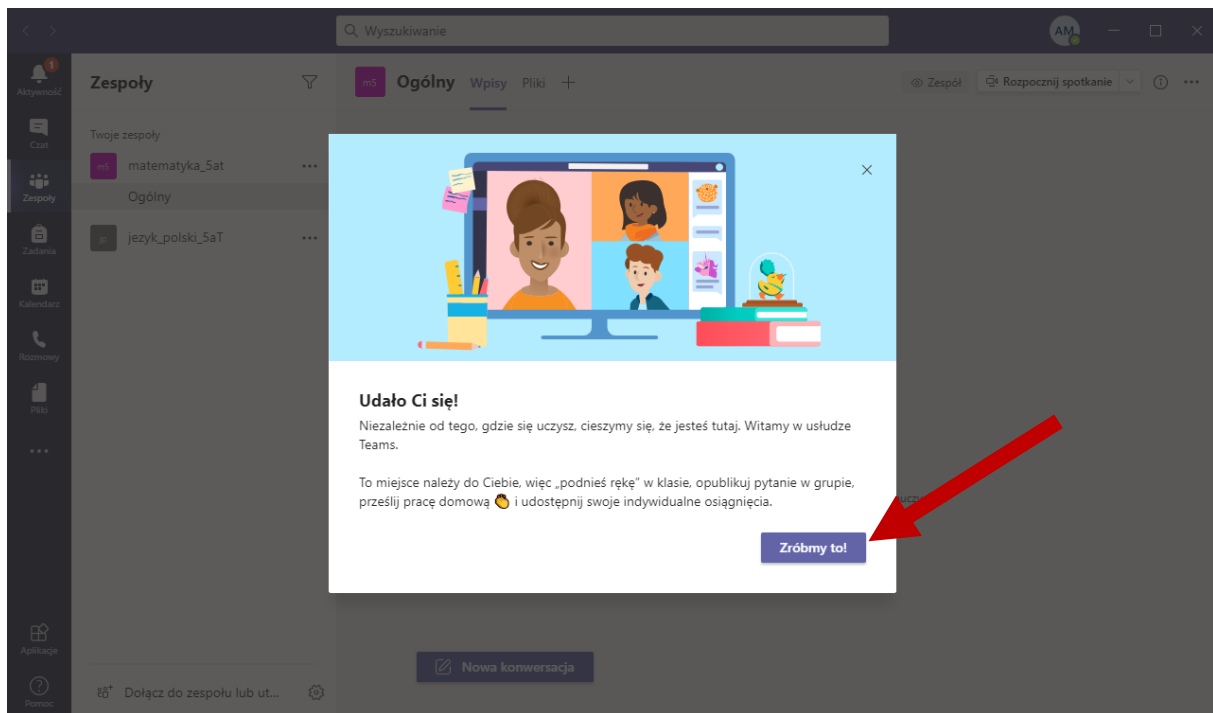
Wyszukiwanie

AM

1
Aktywność

Czat

Zespoły

Zadania

Kalendarz

Rozmowy

Pliki

...

Aplikacje

Pomoc

Zespoły

Twoje zespoły

mS matematyka_5at ...

Ogólny

jt jezyk_polski_5aT ...

Dołącz do zespołu lub ut...

mS Ogólny Wpisy Pliki +

Zespół

Rozpocznij spotkanie

Udało Ci się!

Niezależnie od tego, gdzie się uczysz, cieszymy się, że jesteś tutaj. Witamy w usłudze Teams.

To miejsce należy do Ciebie, więc „podnieś rękę" w klasie, opublikuj pytanie w grupie, prześlij pracę domową 👏 i udostępnij swoje indywidualne osiągnięcia.

Zróbmy to!

Nowa konwersacja